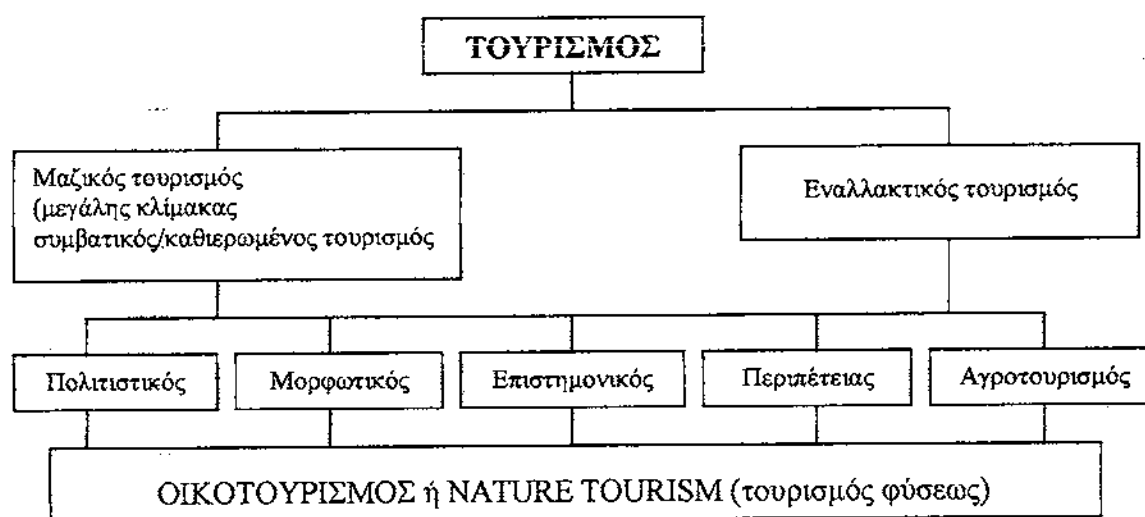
ΤΟΥΡΙΣΜΟΣ

Μαζικός τουρισμός (μεγάλης κλίμακας συμβατικός/καθιερωμένος τουρισμός

Εναλλακτικός τουρισμός

Πολιτιστικός

Μορφωτικός

Επιστημονικός

Περιπέτειας

Αγροτουρισμός

ΟΙΚΟΤΟΥΡΙΣΜΟΣ ή NATURE TOURISM (τουρισμός φύσεως)